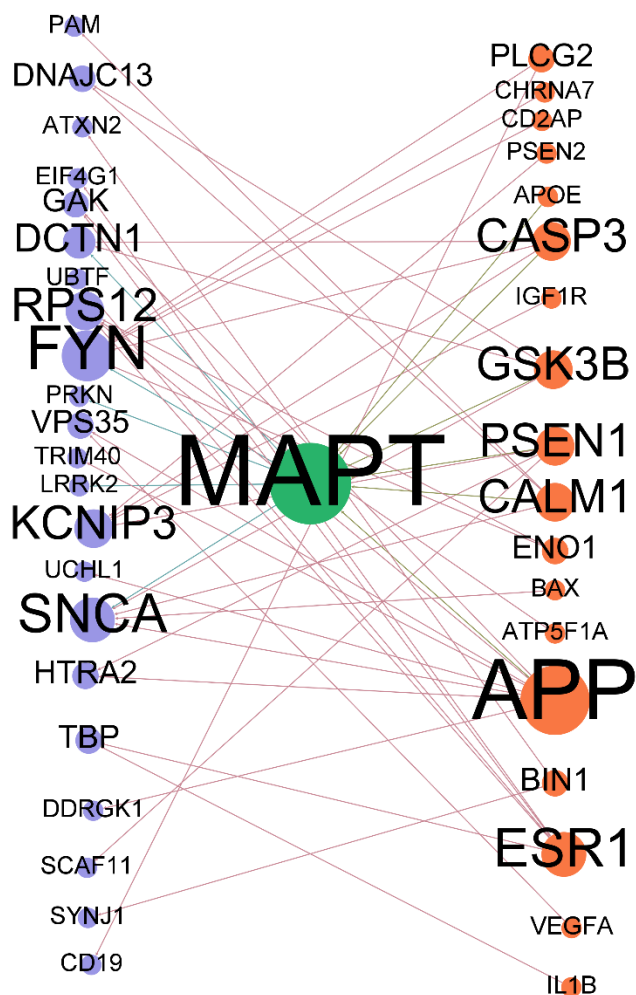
PAM
DNAJC13
ATXN2
EIF4G1
GAK
DCTN1
UBTF
RPS12
FYN
PRKN
VPS35
TRIM40
LRRK2
KCNIP3
UCHL1
SNCA
HTRA2
TBP
DDRGK1
SCAF11
SYNJ1
CD19

MAPT

PLCG2
CHRNA7
CD2AP
PSEN2
APOE
CASP3
IGF1R
GSK3B
PSEN1
CALM1
ENO1
BAX
ATP5F1A
APP
BIN1
ESR1
VEGFA
IL1B